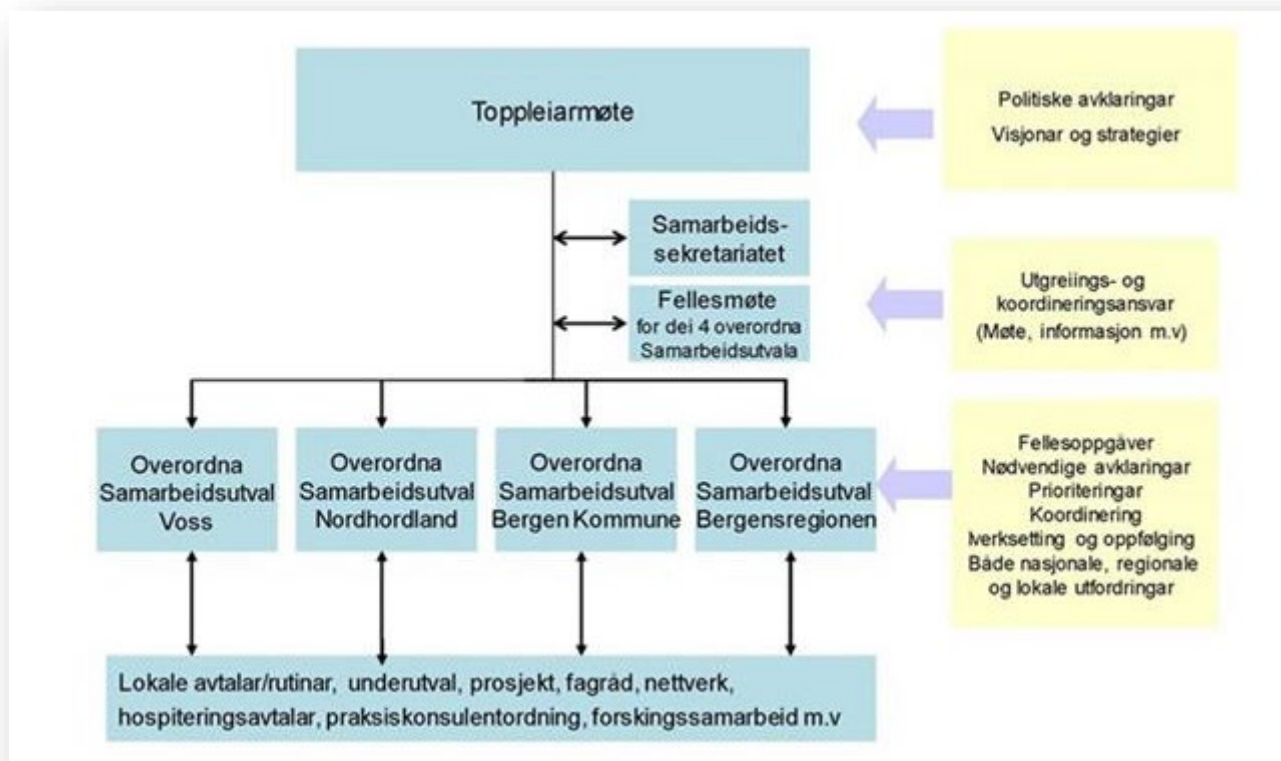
Toppleiarmøte

Politiske avklaringar
Visjonar og strategier

Samarbeids-sekretariatet

Fellesmøte
for dei 4 overordna Samarbeidsutvala

Utgreiings- og koordineringsansvar
(Møte, informasjon m.v)

Overordna Samarbeidsutval Voss

Overordna Samarbeidsutval Nordhordland

Overordna Samarbeidsutval Bergen Kommune

Overordna Samarbeidsutval Bergensregionen

Fellesoppgåver
Nødvendige avklaringar
Prioriteringar
Koordinering
Iverksetting og oppfølging
Både nasjonale, regionale og lokale utfordringar

Lokale avtalar/rutinar, underutval, prosjekt, fagråd, nettverk, hospiteringsavtalar, praksiskonsulentordning, forskingssamarbeid m.v